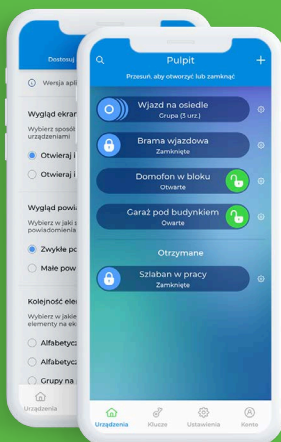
Dostosuj

Wersja apli

Wygląd ekran

Wybierz sposób urządzeniami

Otwieraj

Otwieraj

Wygląd powia

Wybierz w jaki powiadomienia

Zwykłe po

Małe pow

Kolejność ele

Wybierz w jakie elementy na ek

Alfabetycz

Alfabetycz

Grupy na

Urządzenia

Pulpit

Przesuń, aby otworzyć lub zamknąć.

Wjazd na osiedle
Grupa (3 urz.)

Brama wjazdowa
Zamknięte

Domofon w bloku
Otwarte

Garaż pod budynkiem
Otwarte

Otrzymane

Szlaban w pracy
Zamknięte

Urządzenia

Klucze

Ustawienia

Konto